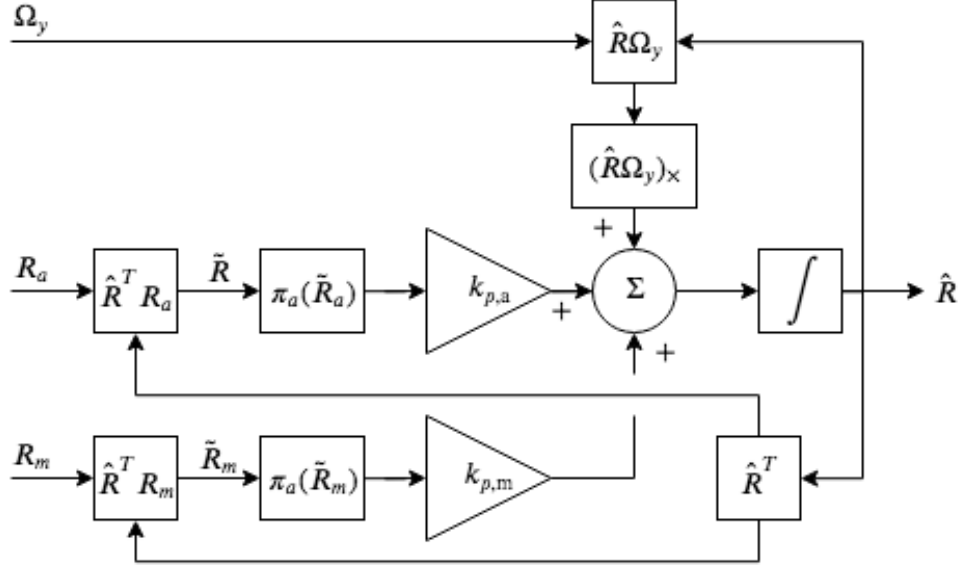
$\Omega_y$

$\hat{R}\Omega_y$

$(\hat{R}\Omega_y)_\times$

+

$R_a$

$\hat{R}^T R_a$

$\tilde{R}$

$\pi_a(\tilde{R}_a)$

$k_{p,\mathrm{a}}$

+

$\Sigma$

+

$\int$

$\hat{R}$

$R_m$

$\hat{R}^T R_m$

$\tilde{R}_m$

$\pi_a(\tilde{R}_m)$

$k_{p,\mathrm{m}}$

$\hat{R}^T$